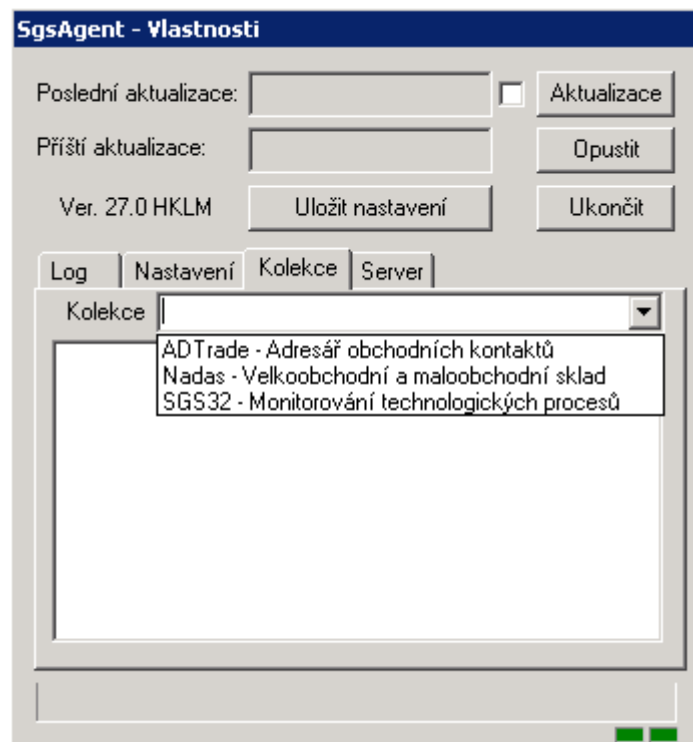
SgsAgent - Vlastnosti

Poslední aktualizace:

Aktualizace

Příští aktualizace:

Opustit

Ver. 27.0 HKLM

Uložit nastavení

Ukončit

Log

Nastavení

Kolekce

Server

Kolekce

ADTrade - Adresář obchodních kontaktů
Nadas - Velkoobchodní a maloobchodní sklad
SGS32 - Monitorování technologických procesů